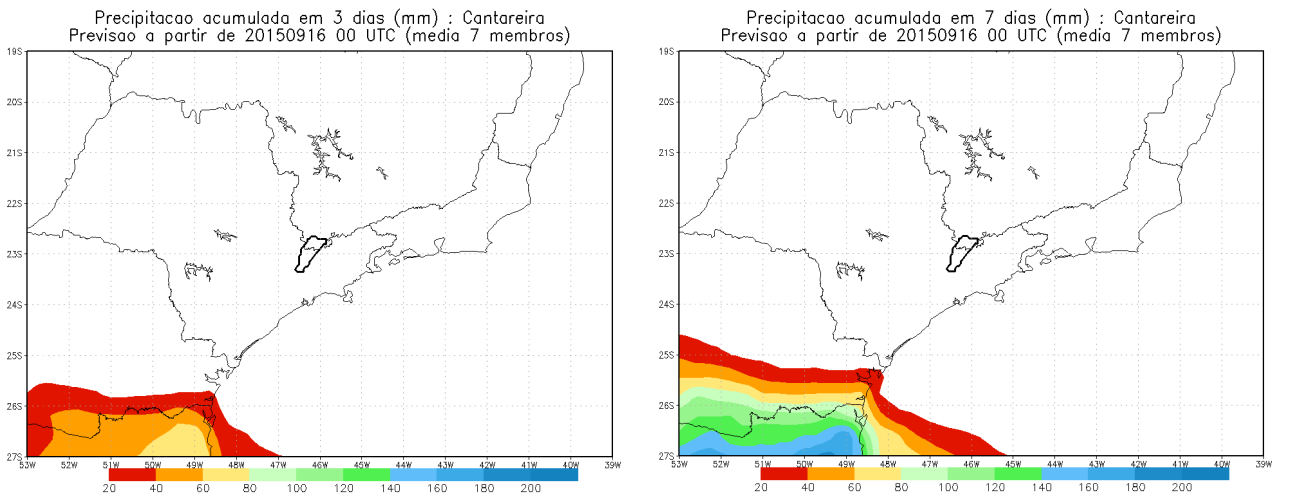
Precipitacao acumulada em 3 dias (mm) : Cantareira
Previsao a partir de 20150916 00 UTC (media 7 membros)

19S
20S
21S
22S
23S
24S
25S
26S
27S
53W 52W 51W 50W 49W 48W 47W 46W 45W 44W 43W 42W 41W 40W 39W

20 40 60 80 100 120 140 160 180 200

Precipitacao acumulada em 7 dias (mm) : Cantareira
Previsao a partir de 20150916 00 UTC (media 7 membros)

19S
20S
21S
22S
23S
24S
25S
26S
27S
53W 52W 51W 50W 49W 48W 47W 46W 45W 44W 43W 42W 41W 40W 39W

20 40 60 80 100 120 140 160 180 200